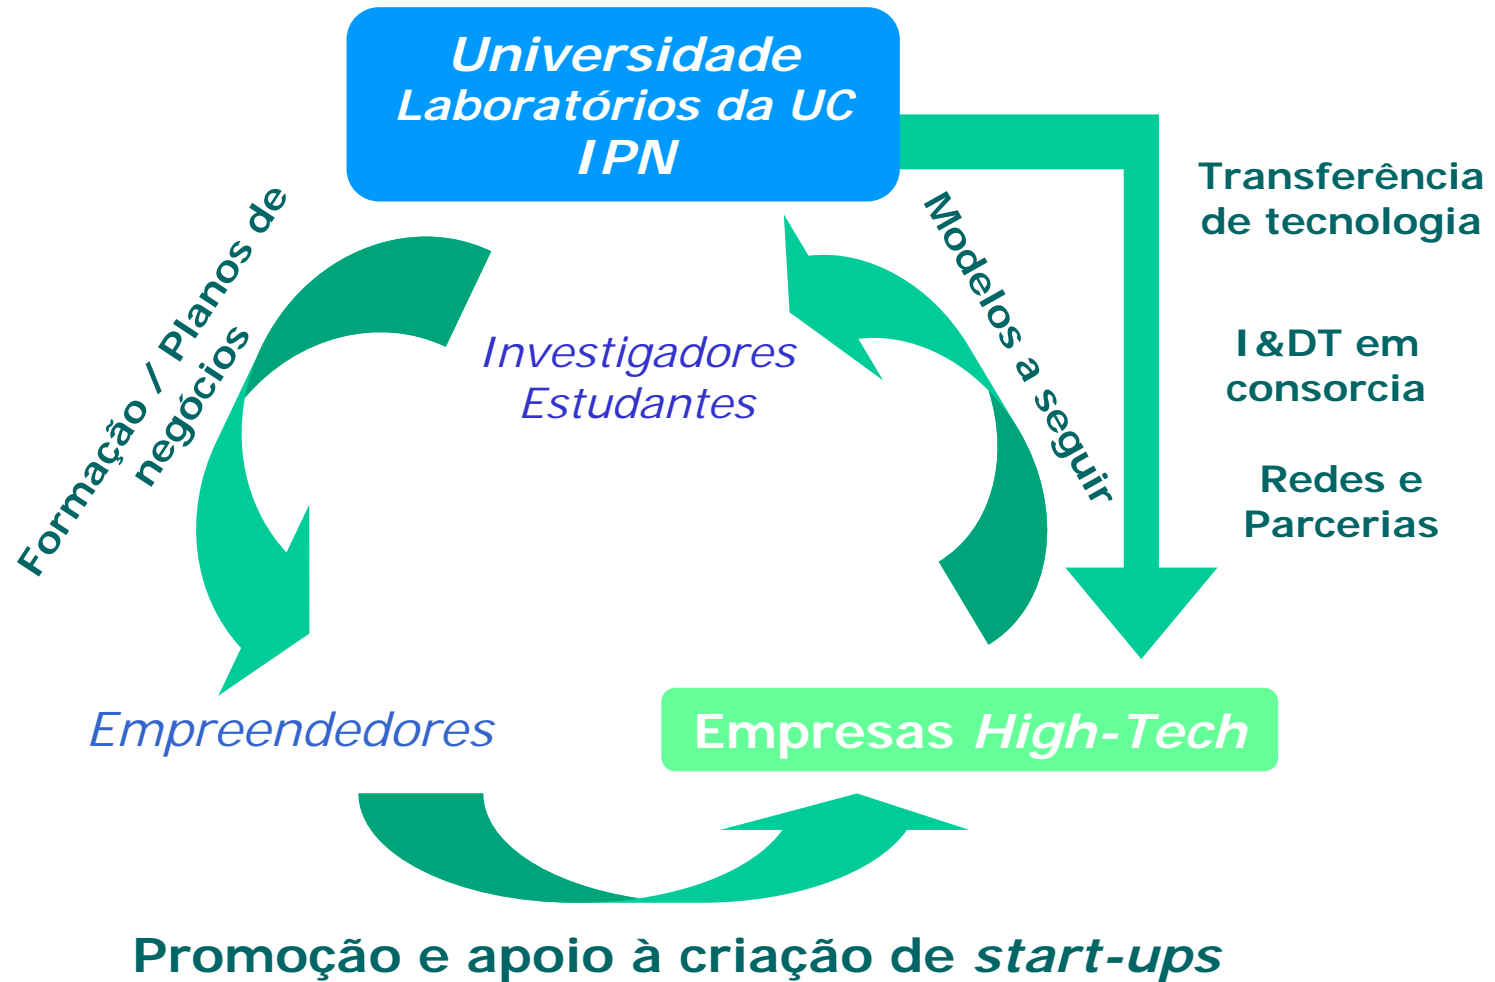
Universidade
Laboratórios da UC
IPN

Formação / Planos de negócios

Investigadores
Estudantes

Modelos a seguir

Transferência de tecnologia

I&DT em consorcia

Redes e Parcerias

Empreendedores

Empresas High-Tech

Promoção e apoio à criação de start-ups